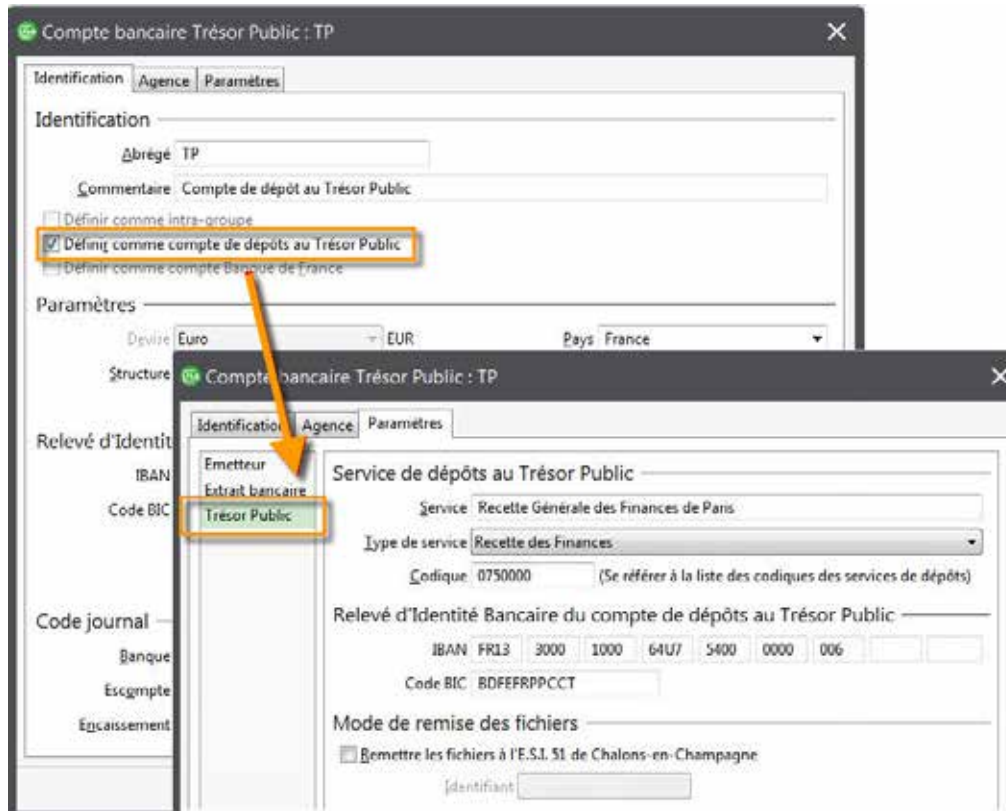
Compte bancaire Trésor Public : TP

Identification | Agence | Paramètres

Identification

Abrégé TP

Commentaire Compte de dépôt au Trésor Public

Définir comme intra-groupe

Définir comme compte de dépôts au Trésor Public

Définir comme compte Banque de France

Paramètres

Devise Euro EUR

Pays France

Structure

Relevé d'Identit

IBAN

Code BIC

Code journal

Banque

Escompte

Encaissement

Compte bancaire Trésor Public : TP

Identification | Agence | Paramètres

Emetteur

Extrait bancaire

Trésor Public

Service de dépôts au Trésor Public

Service Recette Générale des Finances de Paris

Type de service Recette des Finances

Codique 0750000 (Se référer à la liste des codiques des services de dépôts)

Relevé d'Identité Bancaire du compte de dépôts au Trésor Public

IBAN FR13 3000 1000 64U7 5400 0000 006

Code BIC BDFEFRPPCCT

Mode de remise des fichiers

Remettre les fichiers à l'E.S.I. 51 de Chalons-en-Champagne

Identifiant